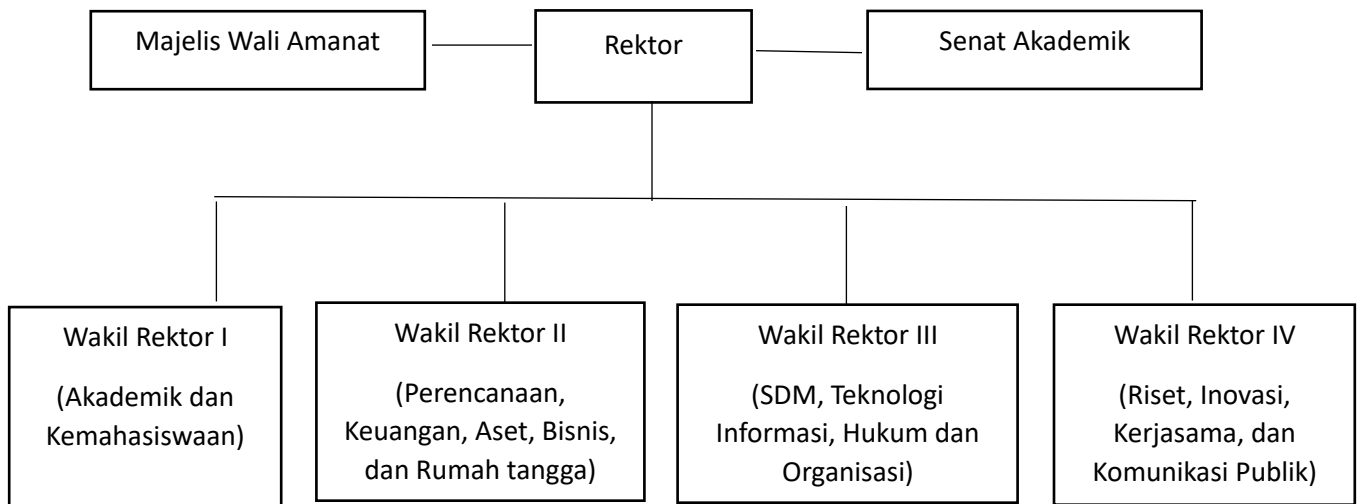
Majelis Wali Amanat

Rektor

Senat Akademik

Wakil Rektor I

(Akademik dan Kemahasiswaan)

Wakil Rektor II

(Perencanaan, Keuangan, Aset, Bisnis, dan Rumah tangga)

Wakil Rektor III

(SDM, Teknologi Informasi, Hukum dan Organisasi)

Wakil Rektor IV

(Riset, Inovasi, Kerjasama, dan Komunikasi Publik)